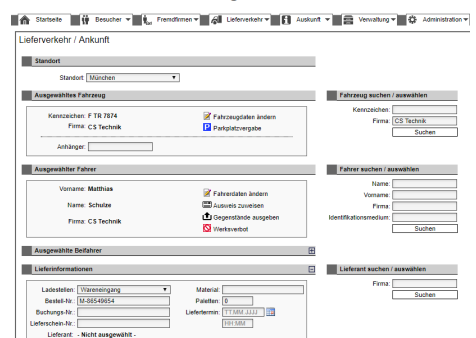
Startseite | Besucher | Fremdfirmen | Lieferverkehr | Auskunft | Verwaltung | Administration

Lieferverkehr / Ankunft

Standort

Standort: München

Ausgewähltes Fahrzeug

Kennzeichen: F TR 7874
Firma: CS Technik

Fahrzeugdaten ändern
Parkplatzvergabe

Anhänger:

Fahrzeug suchen / auswählen

Kennzeichen:
Firma: CS Technik
Suchen

Ausgewählter Fahrer

Vorname: Matthias
Name: Schulze
Firma: CS Technik

Fahrerdaten ändern
Ausweis zuweisen
Gegenstände ausgeben
Werksverbot

Fahrer suchen / auswählen

Name:
Vorname:
Firma:
Identifikationsmedium:
Suchen

Ausgewählte Beifahrer

Lieferinformationen

Ladestellen: Wareneingang
Bestell-Nr.: M-86549654
Buchungs-Nr.:
Lieferschein-Nr.:
Lieferant: - Nicht ausgewählt -

Material:
Paletten: 0
Liefertermin: TT.MM.JJJJ
HH:MM

Lieferant suchen / auswählen

Firma:
Suchen